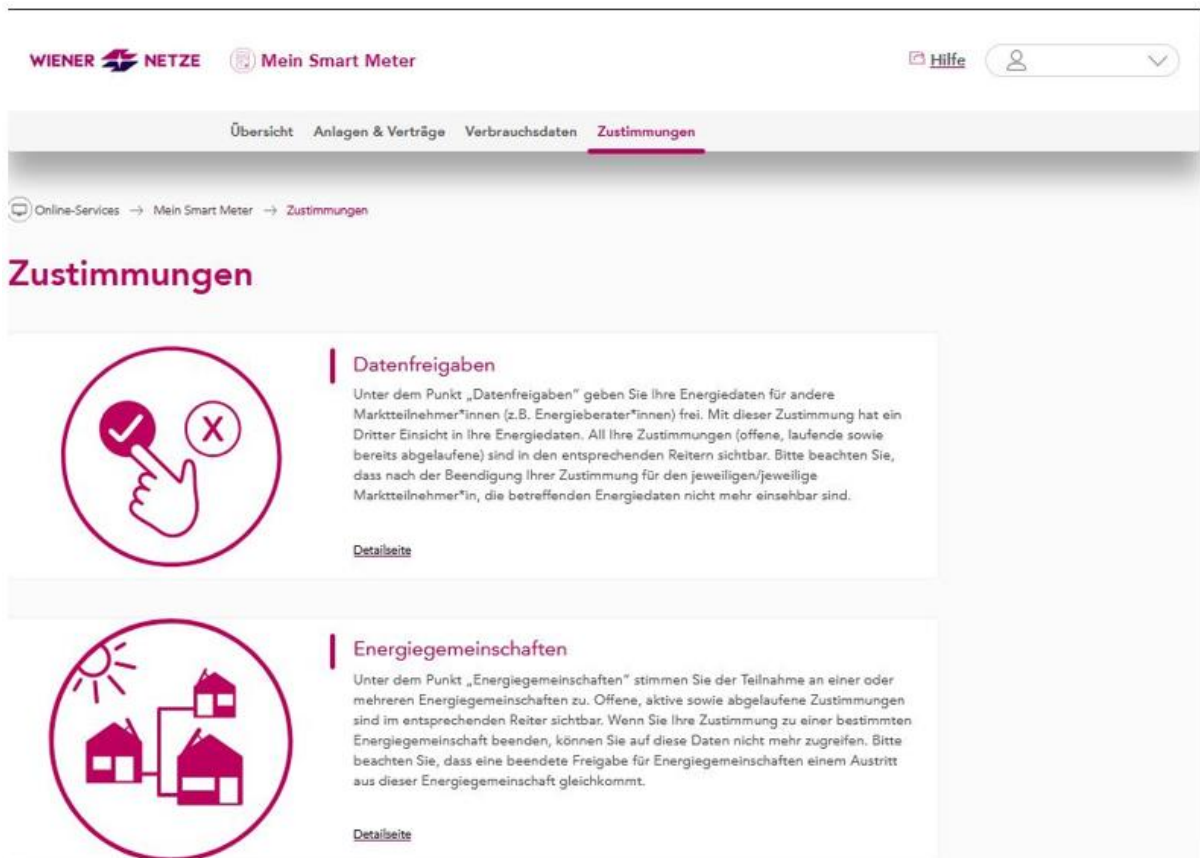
WIENER NETZE Mein Smart Meter

Hilfe

Übersicht Anlagen & Verträge Verbrauchsdaten Zustimmungen

Online-Services → Mein Smart Meter → Zustimmungen

Zustimmungen

Datenfreigaben

Unter dem Punkt „Datenfreigaben" geben Sie Ihre Energiedaten für andere Marktteilnehmer*innen (z.B. Energieberater*innen) frei. Mit dieser Zustimmung hat ein Dritter Einsicht in Ihre Energiedaten. All Ihre Zustimmungen (offene, laufende sowie bereits abgelaufene) sind in den entsprechenden Reitern sichtbar. Bitte beachten Sie, dass nach der Beendigung Ihrer Zustimmung für den jeweiligen/jeweilige Marktteilnehmer*in, die betreffenden Energiedaten nicht mehr einsehbar sind.

Detailseite

Energiegemeinschaften

Unter dem Punkt „Energiegemeinschaften" stimmen Sie der Teilnahme an einer oder mehreren Energiegemeinschaften zu. Offene, aktive sowie abgelaufene Zustimmungen sind im entsprechenden Reiter sichtbar. Wenn Sie Ihre Zustimmung zu einer bestimmten Energiegemeinschaft beenden, können Sie auf diese Daten nicht mehr zugreifen. Bitte beachten Sie, dass eine beendete Freigabe für Energiegemeinschaften einem Austritt aus dieser Energiegemeinschaft gleichkommt.

Detailseite